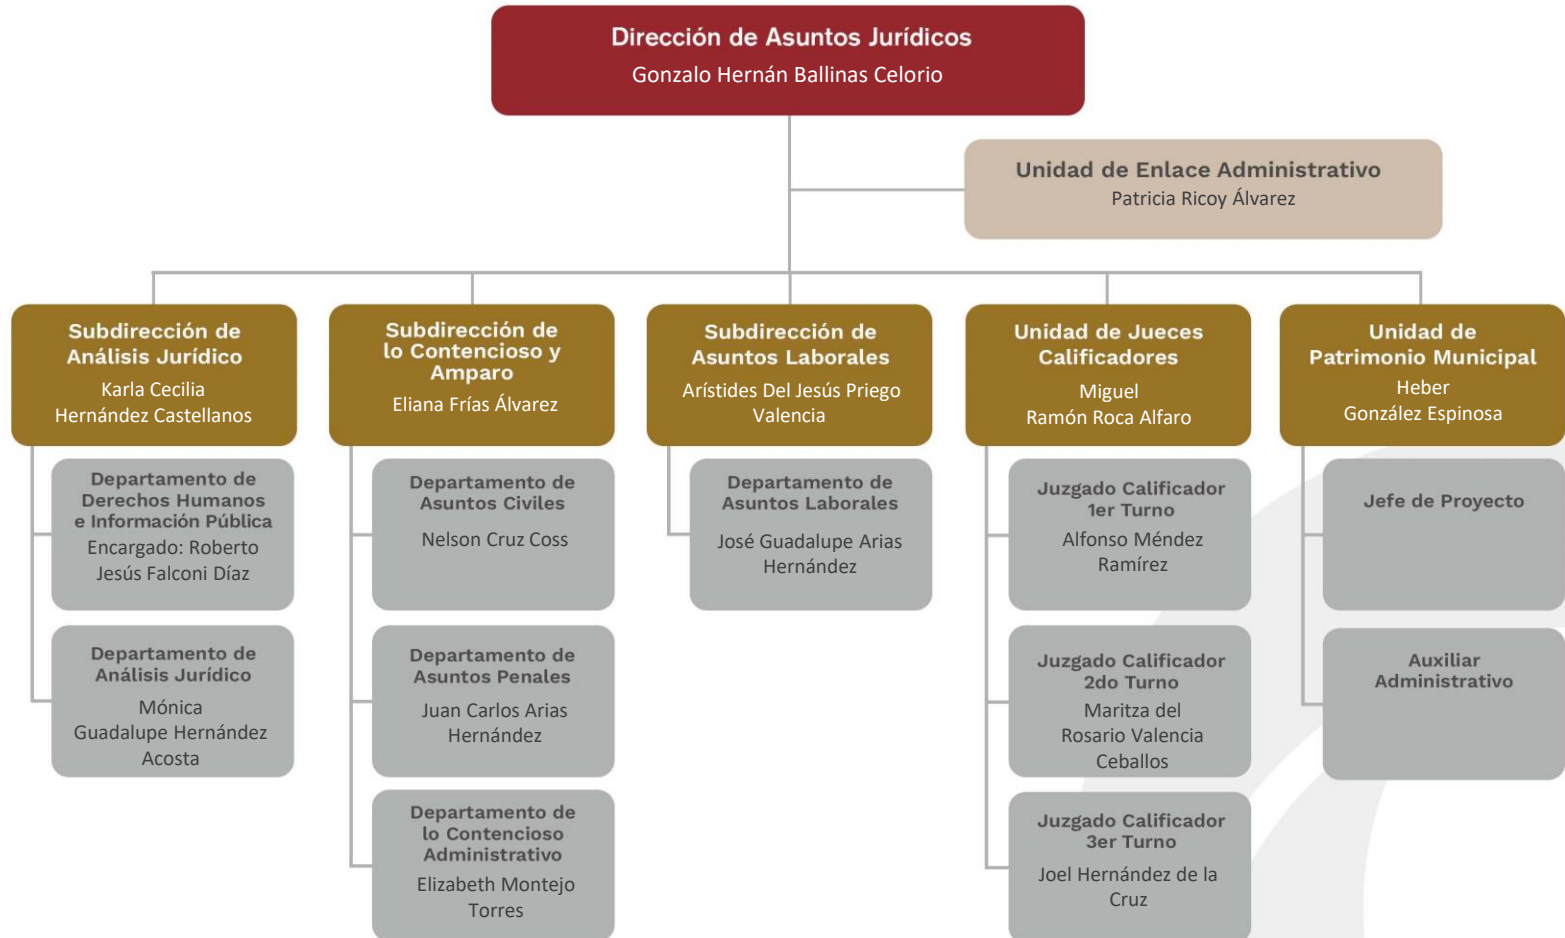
Dirección de Asuntos Jurídicos
Gonzalo Hernán Ballinas Celorio

Unidad de Enlace Administrativo
Patricia Ricoy Álvarez

Subdirección de Análisis Jurídico
Karla Cecilia Hernández Castellanos

Departamento de Derechos Humanos e Información Pública
Encargado: Roberto Jesús Falconi Díaz

Departamento de Análisis Jurídico
Mónica Guadalupe Hernández Acosta

Subdirección de lo Contencioso y Amparo
Eliana Frías Álvarez

Departamento de Asuntos Civiles
Nelson Cruz Coss

Departamento de Asuntos Penales
Juan Carlos Arias Hernández

Departamento de lo Contencioso Administrativo
Elizabeth Montejo Torres

Subdirección de Asuntos Laborales
Arístides Del Jesús Priego Valencia

Departamento de Asuntos Laborales
José Guadalupe Arias Hernández

Unidad de Jueces Calificadores
Miguel Ramón Roca Alfaro

Juzgado Calificador 1er Turno
Alfonso Méndez Ramírez

Juzgado Calificador 2do Turno
Maritza del Rosario Valencia Ceballos

Juzgado Calificador 3er Turno
Joel Hernández de la Cruz

Unidad de Patrimonio Municipal
Heber González Espinosa

Jefe de Proyecto

Auxiliar Administrativo